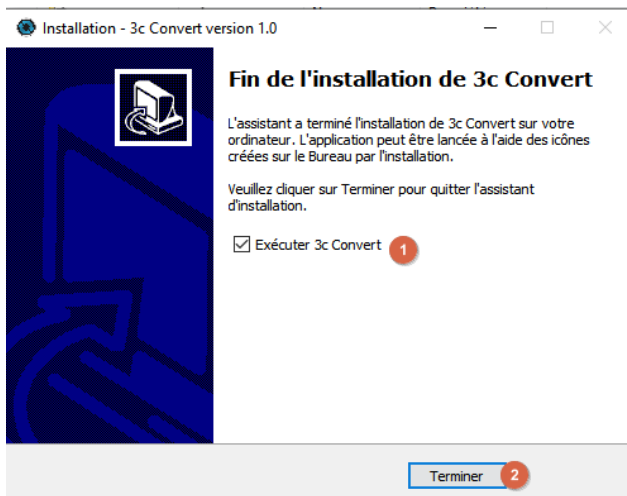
Installation - 3c Convert version 1.0

Fin de l'installation de 3c Convert

L'assistant a terminé l'installation de 3c Convert sur votre ordinateur. L'application peut être lancée à l'aide des icônes créées sur le Bureau par l'installation.

Veuillez cliquer sur Terminer pour quitter l'assistant d'installation.

☑ Exécuter 3c Convert 1

Terminer 2